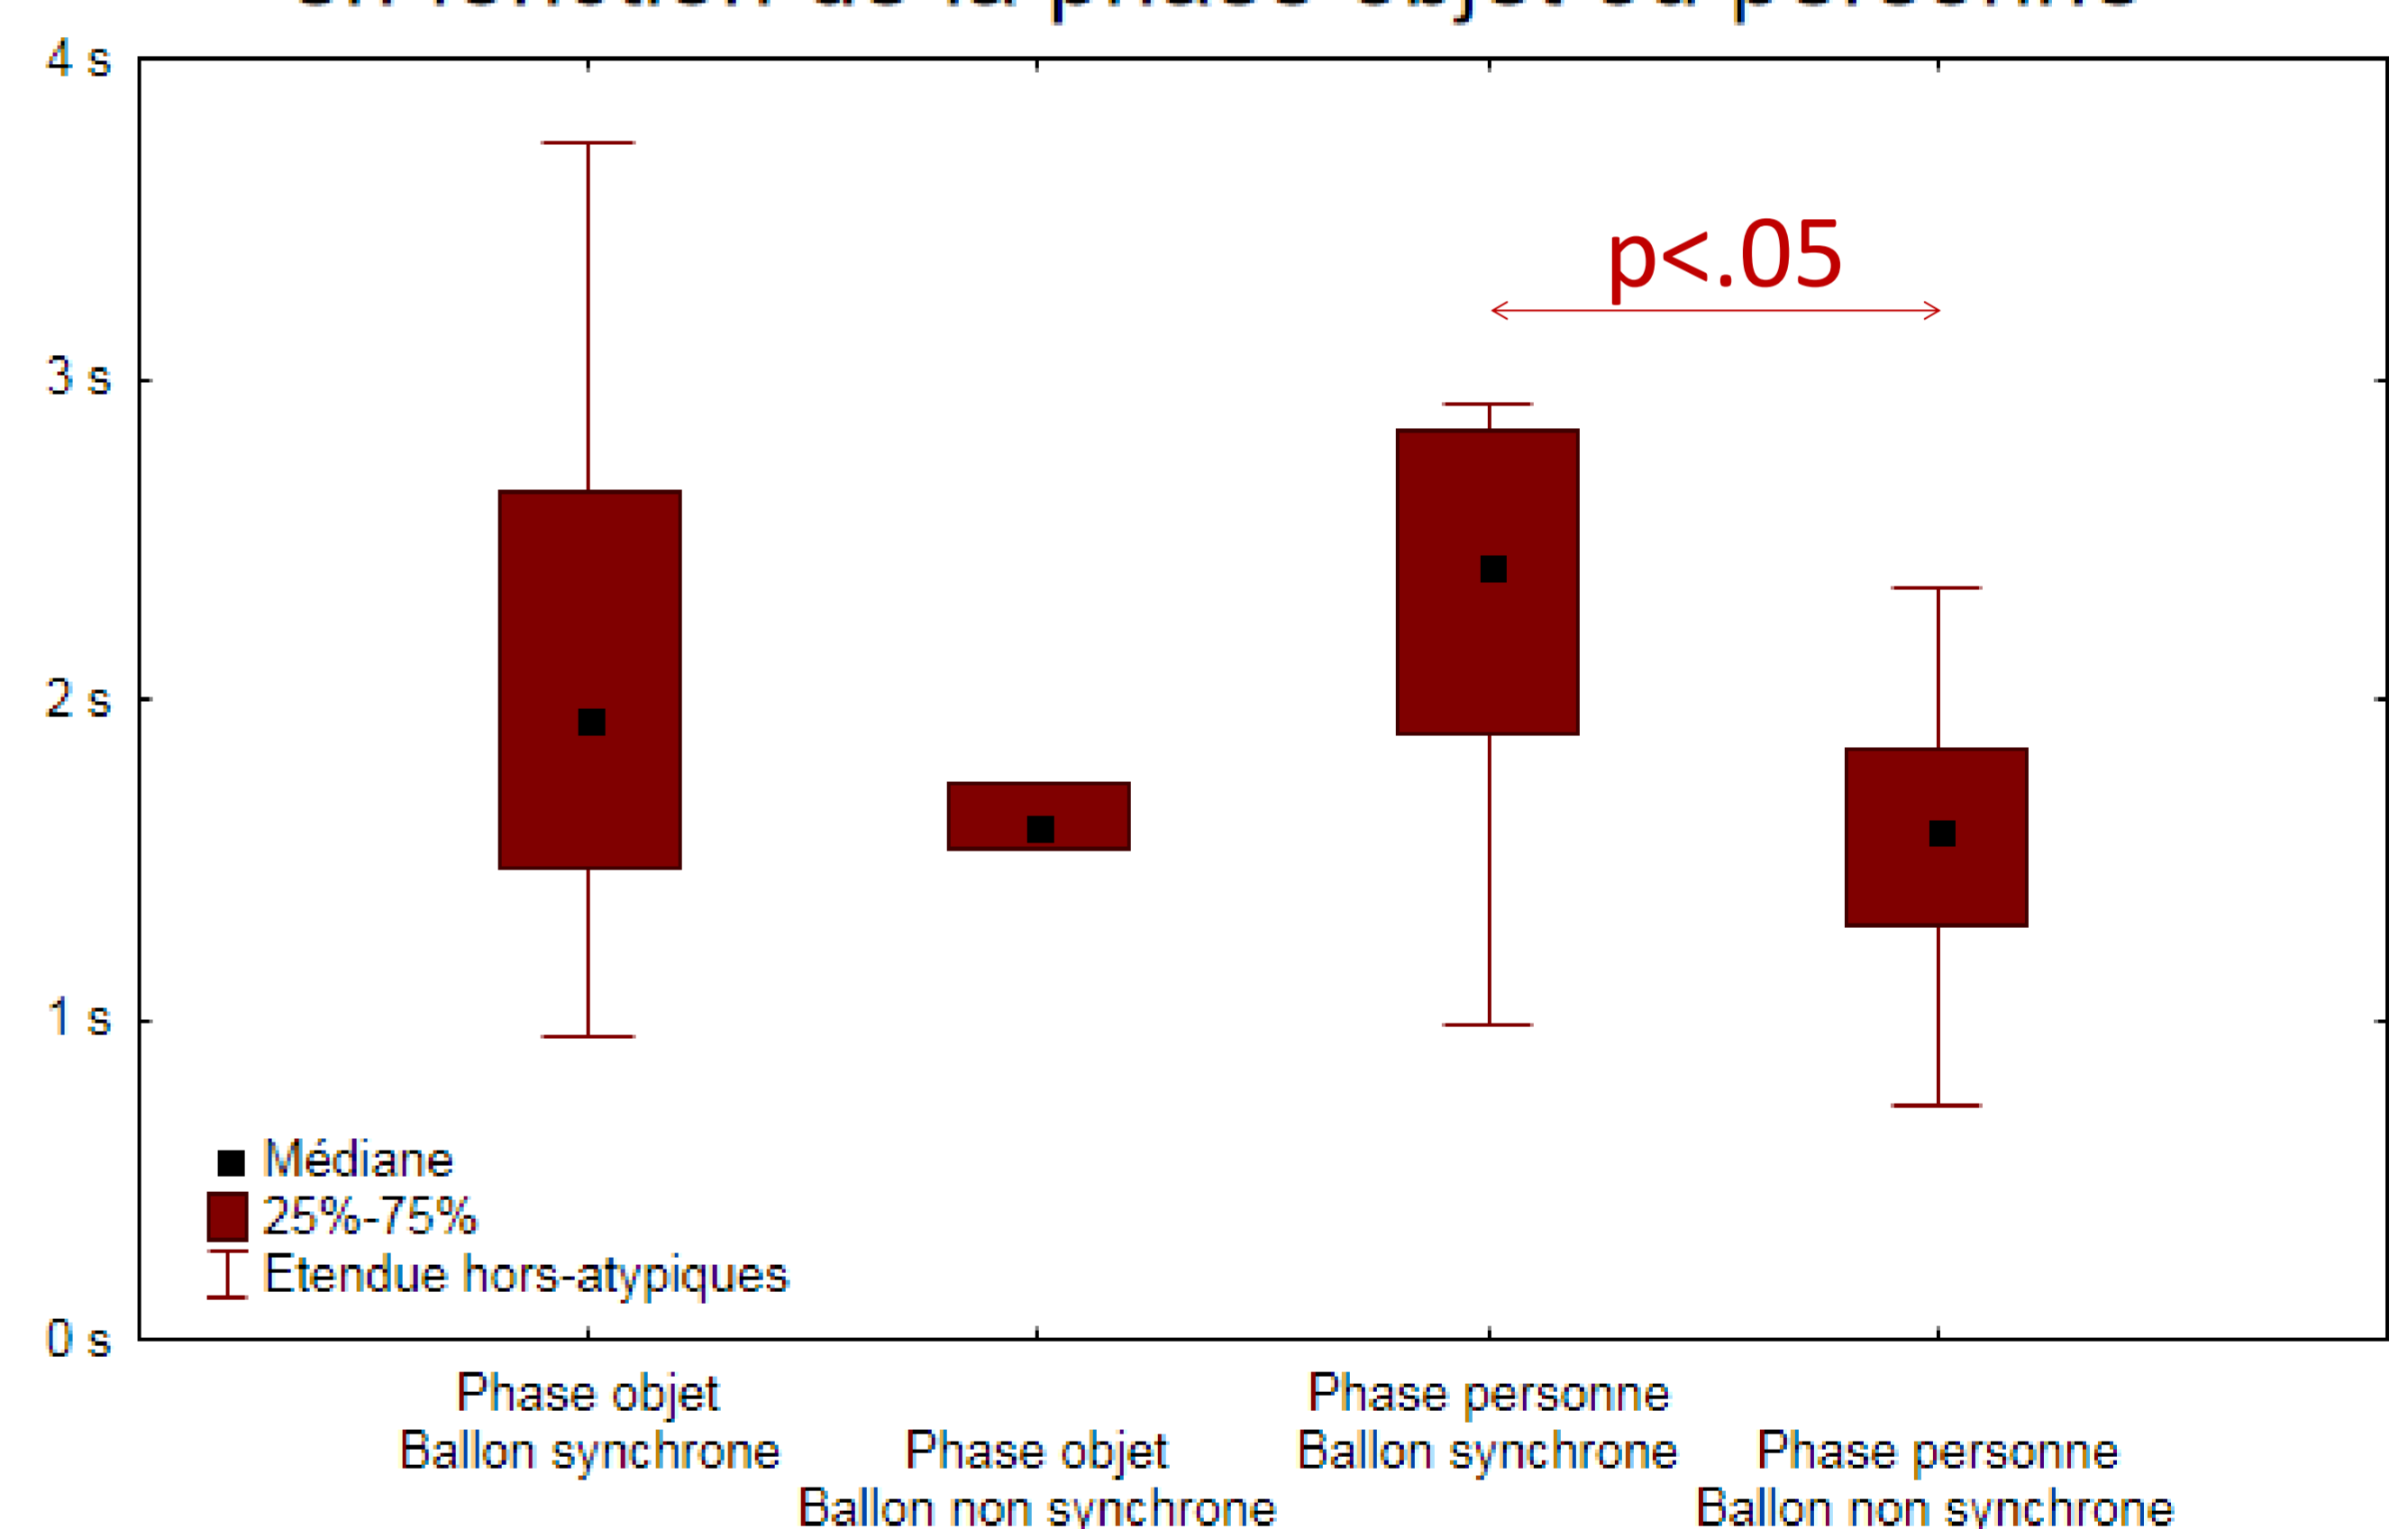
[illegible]

4 s
3 s
2 s
1 s
0 s

p<.05

Médiane
25%-75%
Etendue hors-atypiques

Phase objet
Ballon synchrone

Phase objet
Ballon non synchrone

Phase personne
Ballon synchrone

Phase personne
Ballon non synchrone